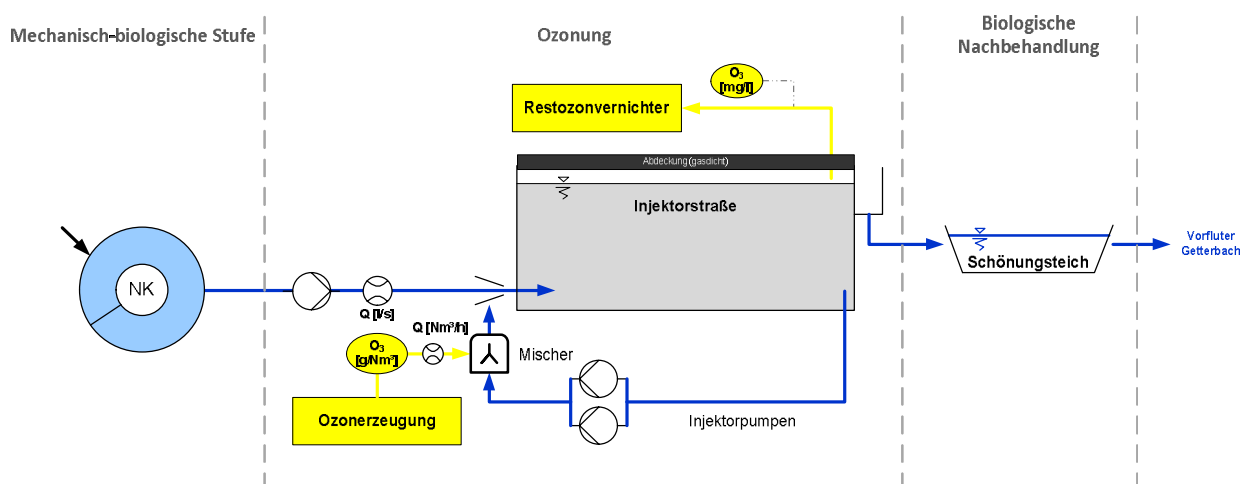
Mechanisch-biologische Stufe

Ozonung

Biologische Nachbehandlung

$O_3$ [mg/l]

Restozonvernichter

Abdeckung (gasdicht)

Injektorstraße

NK

Q [l/s]

Q [Nm³/h]

$O_3$ [g/Nm³]

Mischer

Ozonerzeugung

Injektorpumpen

Schönungsteich

Vorfluter Getterbach